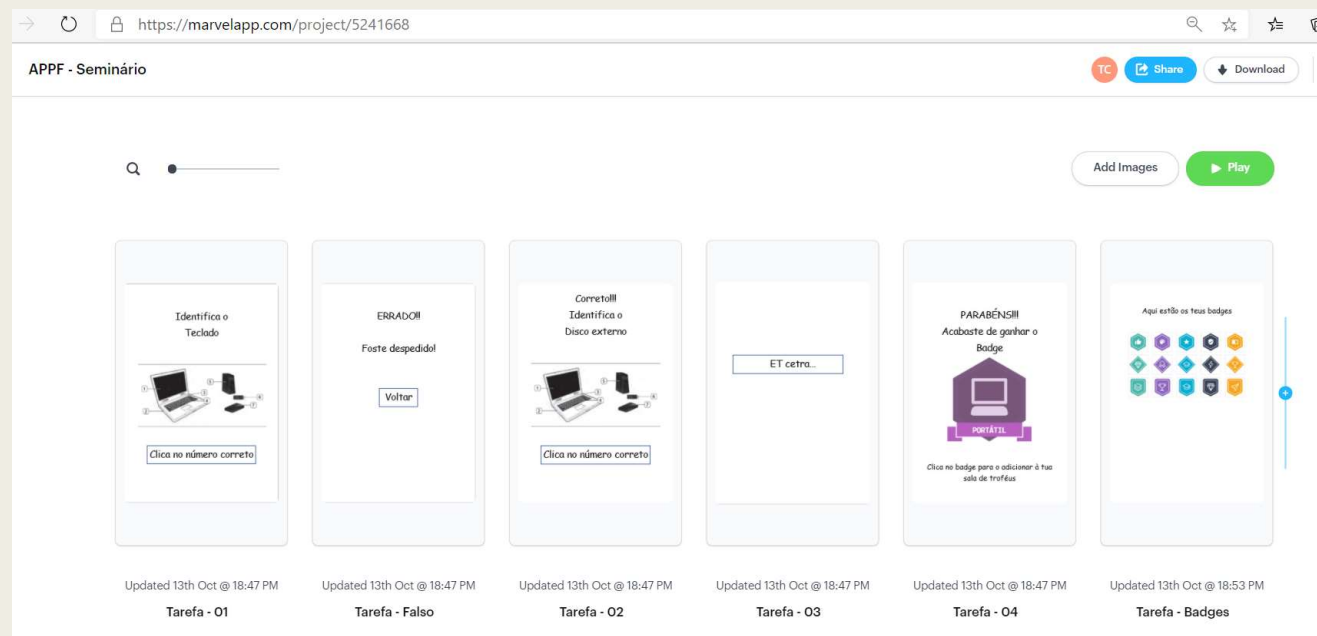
https://marvelapp.com/project/5241668

APPF - Seminário

TC Share Download

Add Images Play

Identifica o Teclado

Clica no número correto

ERRADO!!

Foste despedido!

Voltar

Correto!!!
Identifica o
Disco externo

Clica no número correto

ET cetra...

PARABÉNS!!!
Acabaste de ganhar o Badge

PORTÁTIL

Clica no badge para o adicionar à tua sala de troféus

Aqui estão os teus badges

Updated 13th Oct @ 18:47 PM
Tarefa - 01

Updated 13th Oct @ 18:47 PM
Tarefa - Falso

Updated 13th Oct @ 18:47 PM
Tarefa - 02

Updated 13th Oct @ 18:47 PM
Tarefa - 03

Updated 13th Oct @ 18:47 PM
Tarefa - 04

Updated 13th Oct @ 18:53 PM
Tarefa - Badges